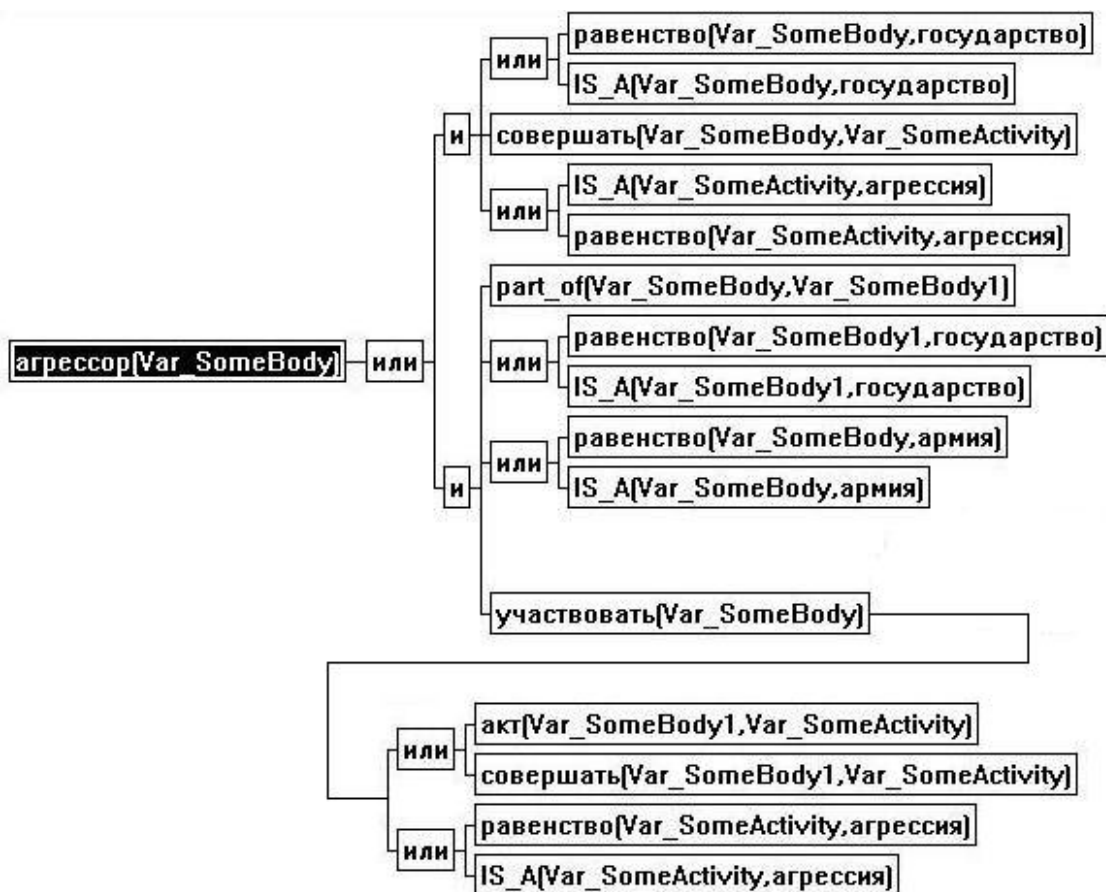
агрессор(Var_SomeBody)
или
и
или
равенство(Var_SomeBody,государство)
IS_A(Var_SomeBody,государство)
совершать(Var_SomeBody,Var_SomeActivity)
или
IS_A(Var_SomeActivity,агрессия)
равенство(Var_SomeActivity,агрессия)
и
part_of(Var_SomeBody,Var_SomeBody1)
или
равенство(Var_SomeBody1,государство)
IS_A(Var_SomeBody1,государство)
или
равенство(Var_SomeBody,армия)
IS_A(Var_SomeBody,армия)
участвовать(Var_SomeBody)
или
акт(Var_SomeBody1,Var_SomeActivity)
совершать(Var_SomeBody1,Var_SomeActivity)
или
равенство(Var_SomeActivity,агрессия)
IS_A(Var_SomeActivity,агрессия)